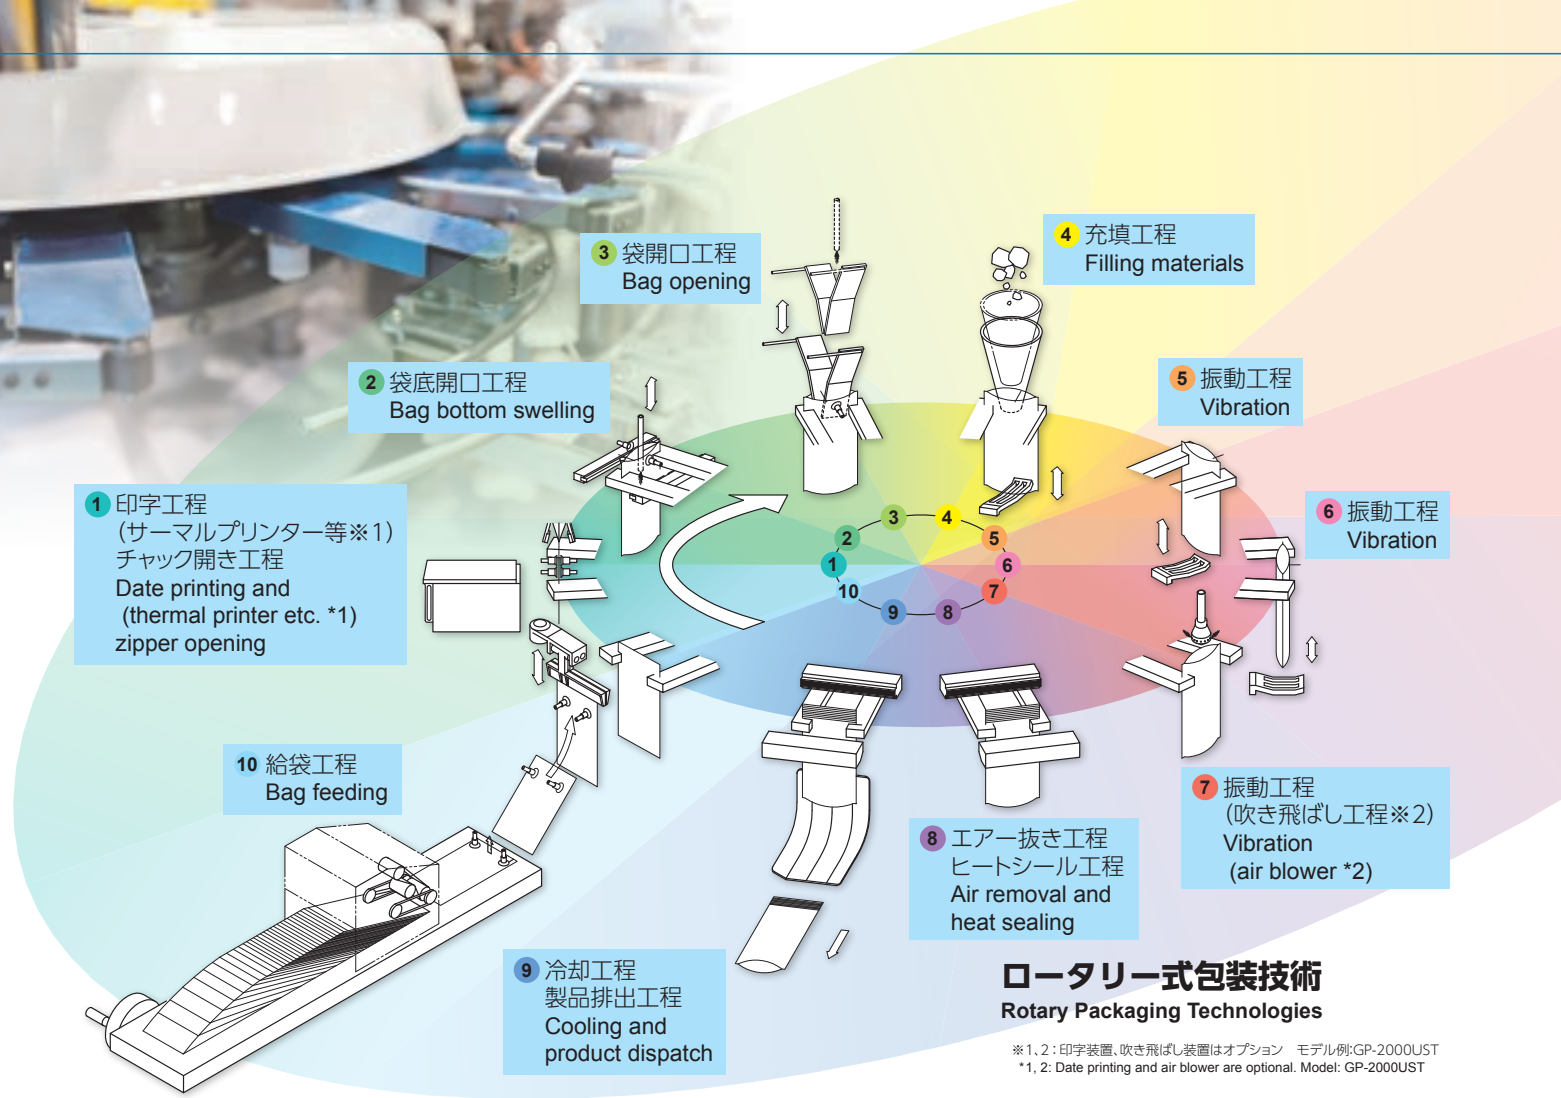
3 袋開口工程
Bag opening

4 充填工程
Filling materials

2 袋底開口工程
Bag bottom swelling

5 振動工程
Vibration

1 印字工程
(サーマルプリンター等※1)
チャック開き工程
Date printing and
(thermal printer etc. *1)
zipper opening

6 振動工程
Vibration

3 4 2 5 1 6 10 7 9 8

10 給袋工程
Bag feeding

7 振動工程
(吹き飛ばし工程※2)
Vibration
(air blower *2)

8 エアー抜き工程
ヒートシール工程
Air removal and
heat sealing

9 冷却工程
製品排出工程
Cooling and
product dispatch

ロータリー式包装技術
Rotary Packaging Technologies

※1、2：印字装置、吹き飛ばし装置はオプション　モデル例:GP-2000UST
*1, 2: Date printing and air blower are optional. Model: GP-2000UST